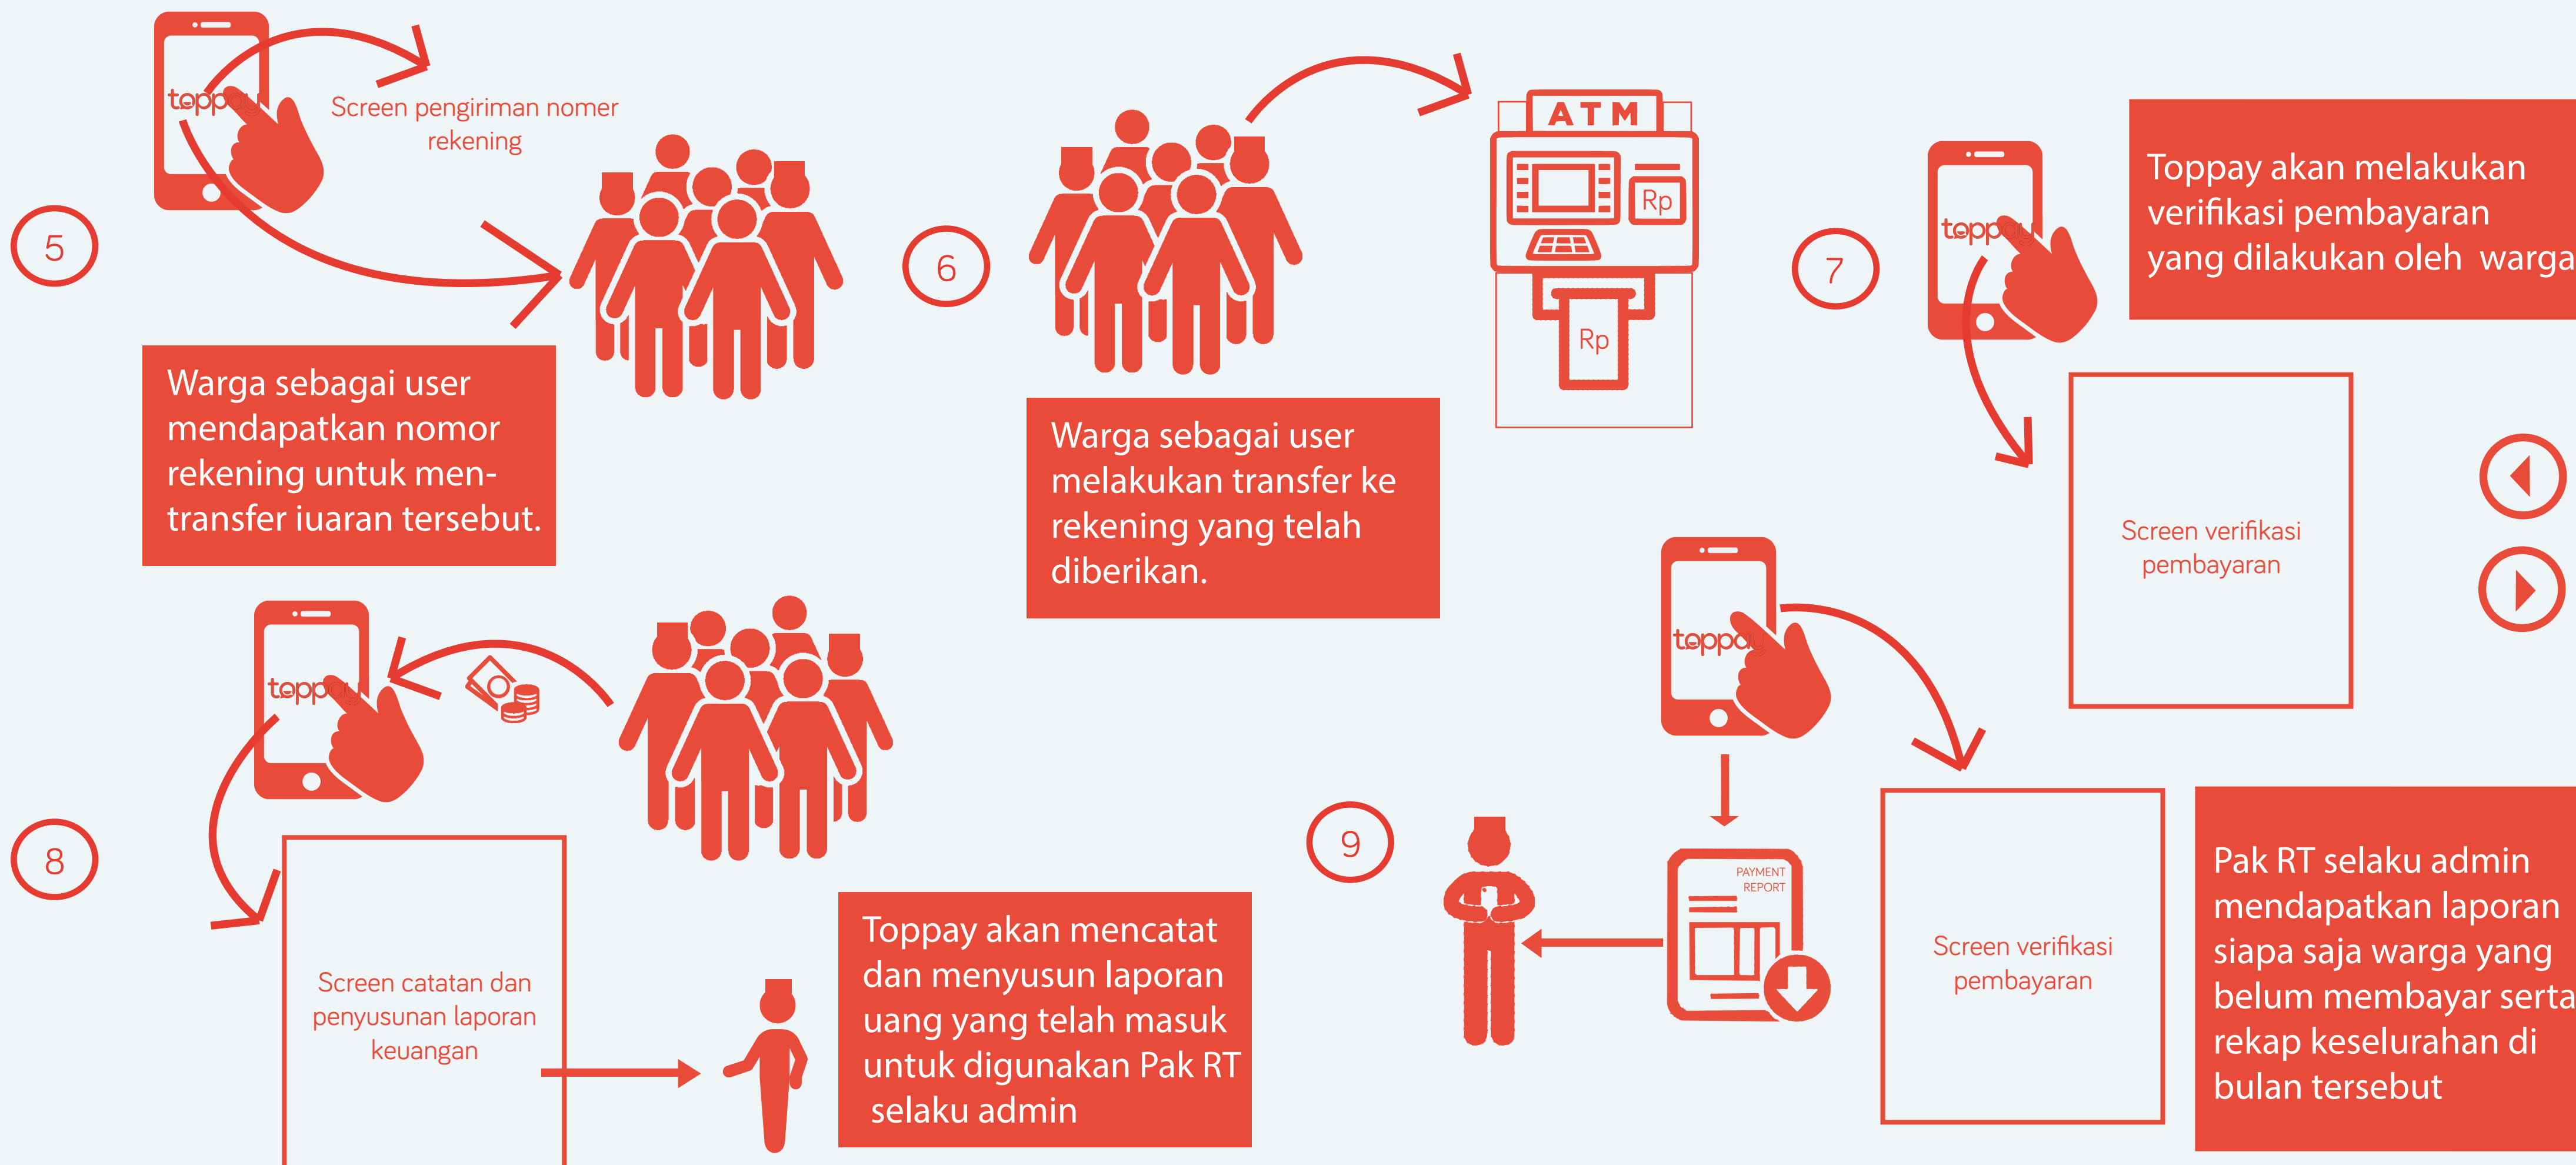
5

topp

Screen pengiriman nomer rekening

Warga sebagai user mendapatkan nomor rekening untuk mentransfer iuaran tersebut.

6

Warga sebagai user melakukan transfer ke rekening yang telah diberikan.

ATM

Rp

Rp

7

topp

Toppay akan melakukan verifikasi pembayaran yang dilakukan oleh warga

Screen verifikasi pembayaran

8

topp

Screen catatan dan penyusunan laporan keuangan

Toppay akan mencatat dan menyusun laporan uang yang telah masuk untuk digunakan Pak RT selaku admin

9

toppa

PAYMENT REPORT

Screen verifikasi pembayaran

Pak RT selaku admin mendapatkan laporan siapa saja warga yang belum membayar serta rekap keseluruhan di bulan tersebut